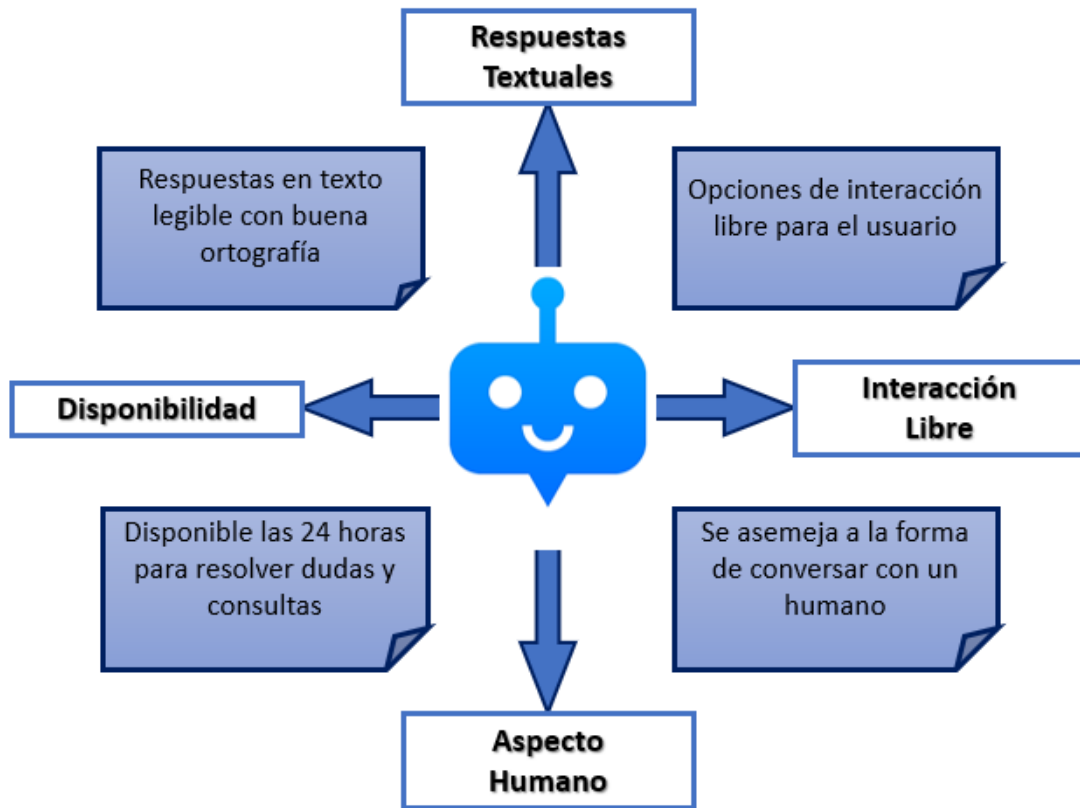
Respuestas Textuales

Respuestas en texto legible con buena ortografía

Opciones de interacción libre para el usuario

Disponibilidad

Interacción Libre

Disponible las 24 horas para resolver dudas y consultas

Se asemeja a la forma de conversar con un humano

Aspecto Humano